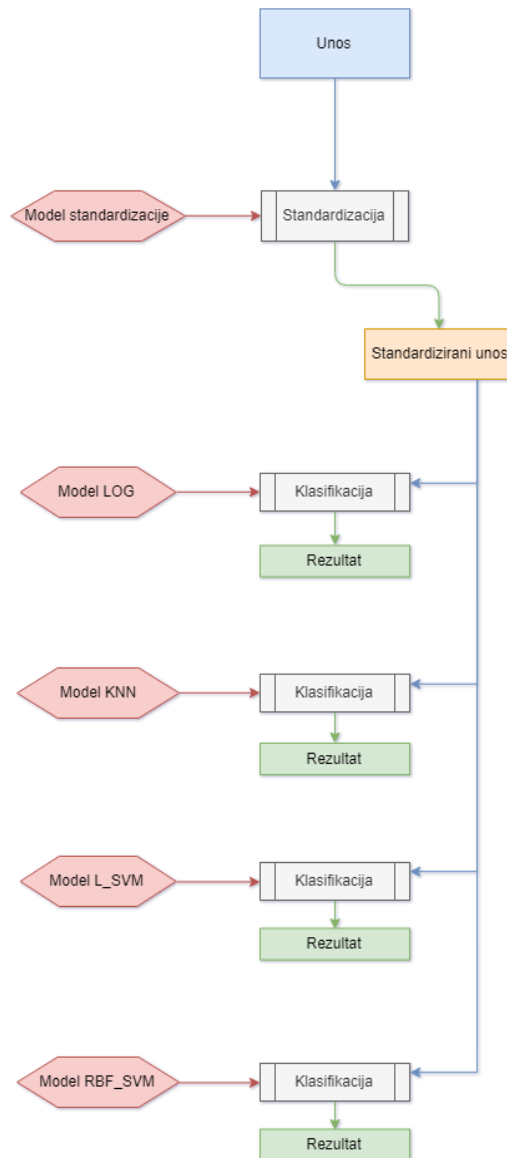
Unos

Model standardizacije

Standardizacija

Standardizirani unos

Model LOG

Klasifikacija

Rezultat

Model KNN

Klasifikacija

Rezultat

Model L_SVM

Klasifikacija

Rezultat

Model RBF_SVM

Klasifikacija

Rezultat